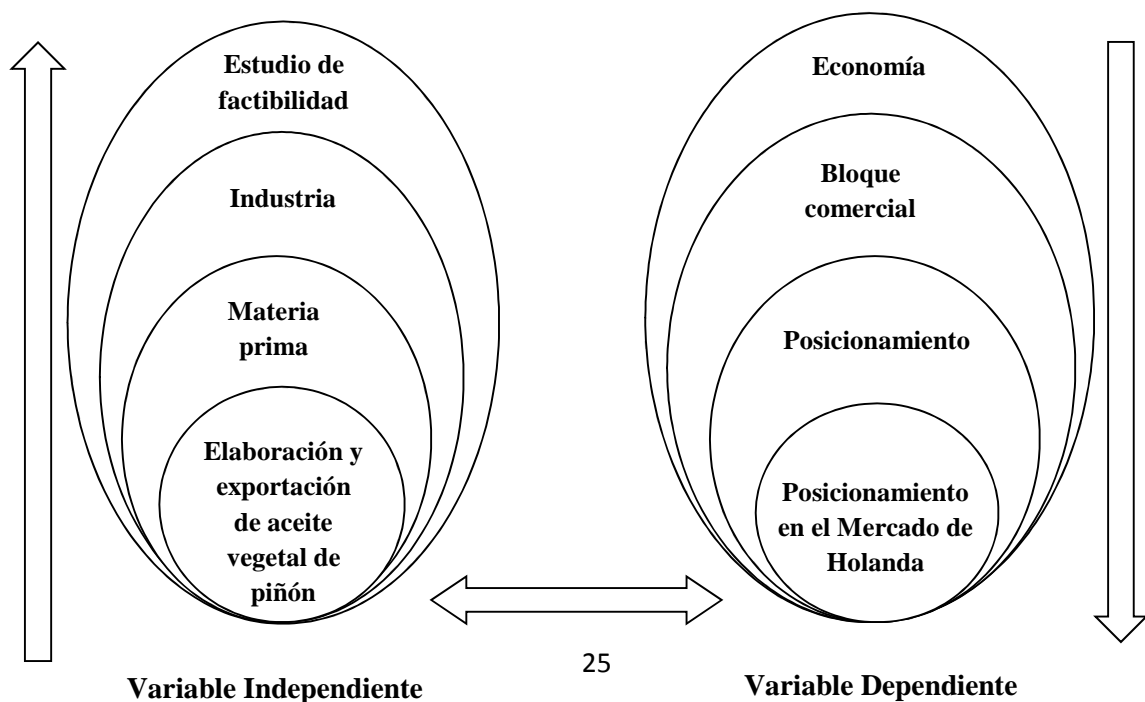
Estudio de factibilidad

Industria

Materia prima

Elaboración y exportación de aceite vegetal de piñón

Economía

Bloque comercial

Posicionamiento

Posicionamiento en el Mercado de Holanda

25

Variable Independiente

Variable Dependiente